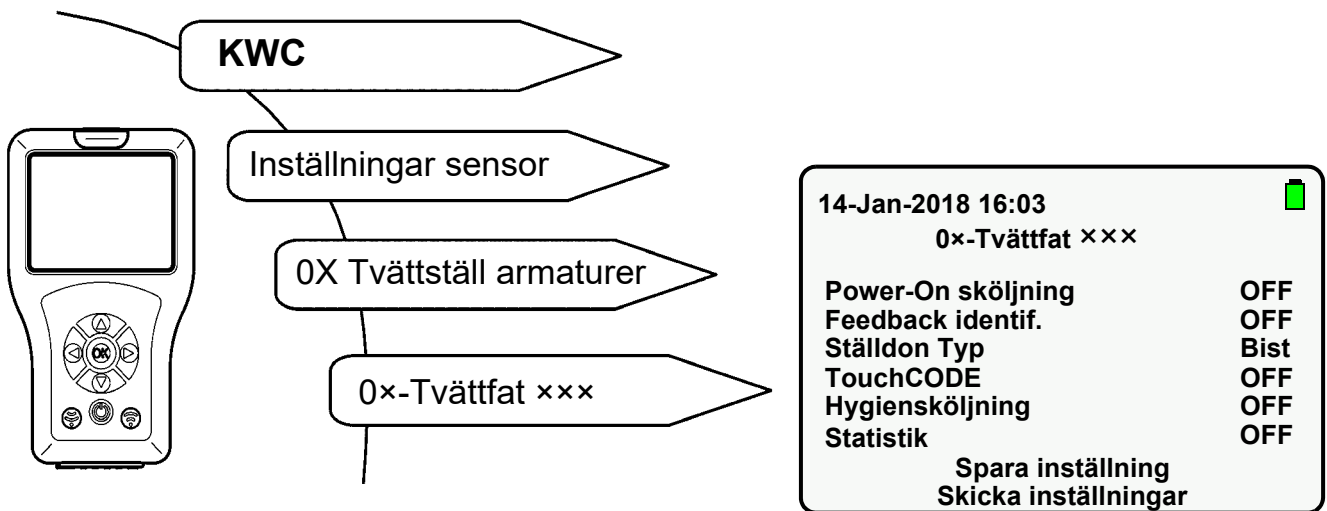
KWC

Inställningar sensor

0X Tvättställ armaturer

0×-Tvättfat ×××

OK

14-Jan-2018 16:03
0×-Tvättfat ×××

| | |
|---|---|
| Power-On sköljning | OFF |
| Feedback identif. | OFF |
| Ställdon Typ | Bist |
| TouchCODE | OFF |
| Hygiensköljning | OFF |
| Statistik | OFF |

Spara inställning
Skicka inställningar